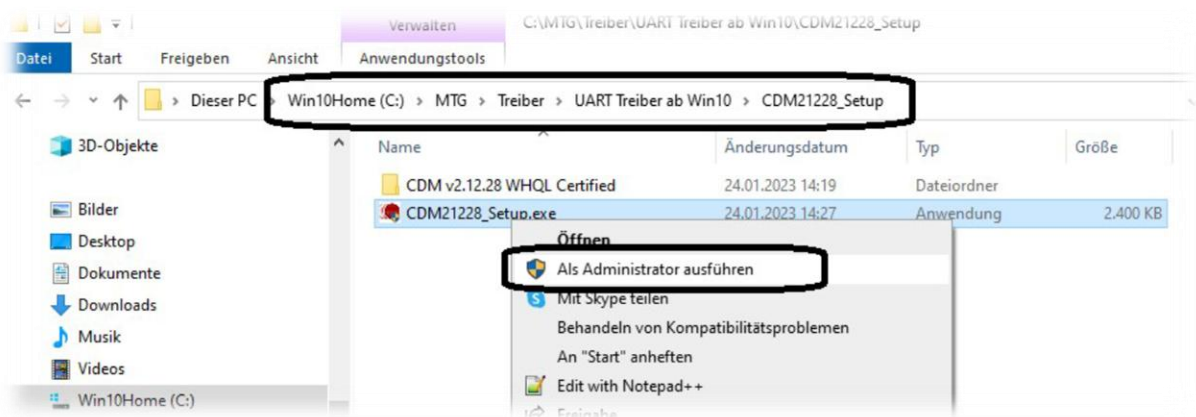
Verwalten C:\MTG\Treiber\UART Treiber ab Win10\CDM21228_Setup

Datei Start Freigeben Ansicht Anwendungstools

Dieser PC > Win10Home (C:) > MTG > Treiber > UART Treiber ab Win10 > CDM21228_Setup

3D-Objekte
Bilder
Desktop
Dokumente
Downloads
Musik
Videos
Win10Home (C:)

| Name | Änderungsdatum | Typ | Größe |
|---|---|---|---|
| CDM v2.12.28 WHQL Certified | 24.01.2023 14:19 | Dateiordner | |
| CDM21228_Setup.exe | 24.01.2023 14:27 | Anwendung | 2.400 KB |

Öffnen
Als Administrator ausführen
Mit Skype teilen
Behandeln von Kompatibilitätsproblemen
An "Start" anheften
Edit with Notepad++
Freigabe